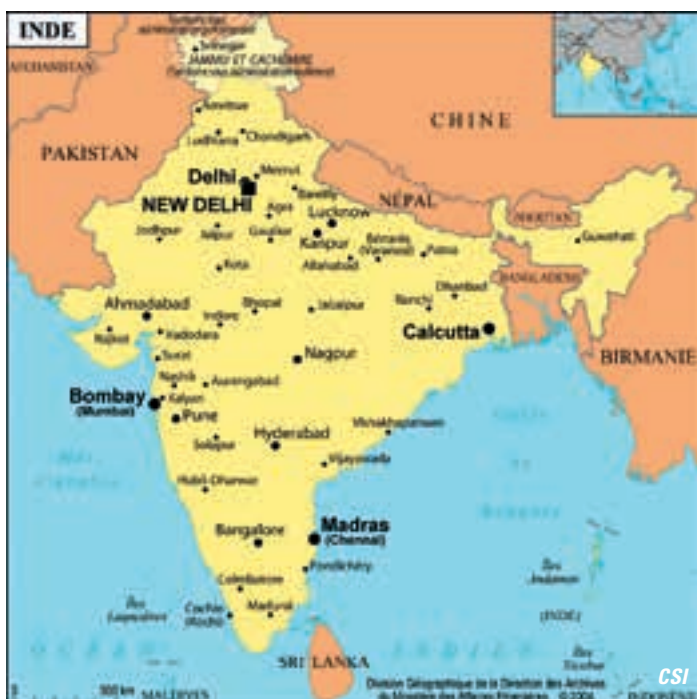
INDE

AFGHANISTAN

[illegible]

Srinagar

JAMMU ET CACHEMIRE

CHINE

PAKISTAN

Amritsar

Ludhiana

Chandigarh

Meerut

Delhi

NEW DELHI

Bareilly

Agra

NÉPAL

BHOUTAN

Lucknow

Guwahati

Jodhpur

Jaipur

Gwalior

Kanpur

Bénarès (Varanasi)

Patna

Allahabad

Kota

BANGLADESH

Ahmadabad

Bhopal

Jabalpur

Ranchi

Dhanbad

Rajkot

Vadodara

Indore

Calcutta

BIRMANIE

Surat

Nagpur

Nashik

Aurangabad

Bombay (Mumbai)

Kalyan

Pune

Visakhapatnam

Solapur

Hyderabad

Vijayawada

Hubli-Dharwar

Bangalore

Madras (Chennai)

Pondichéry

Coimbatore

Madurai

Cochin (Kochi)

Îles Laquedives

Îles Andaman

(INDE)

Îles Nicobar

SRI LANKA

MALDIVES

500 km

Division Géographique de la Direction des Archives du Ministère des Affaires Étrangères © 2004

CSI